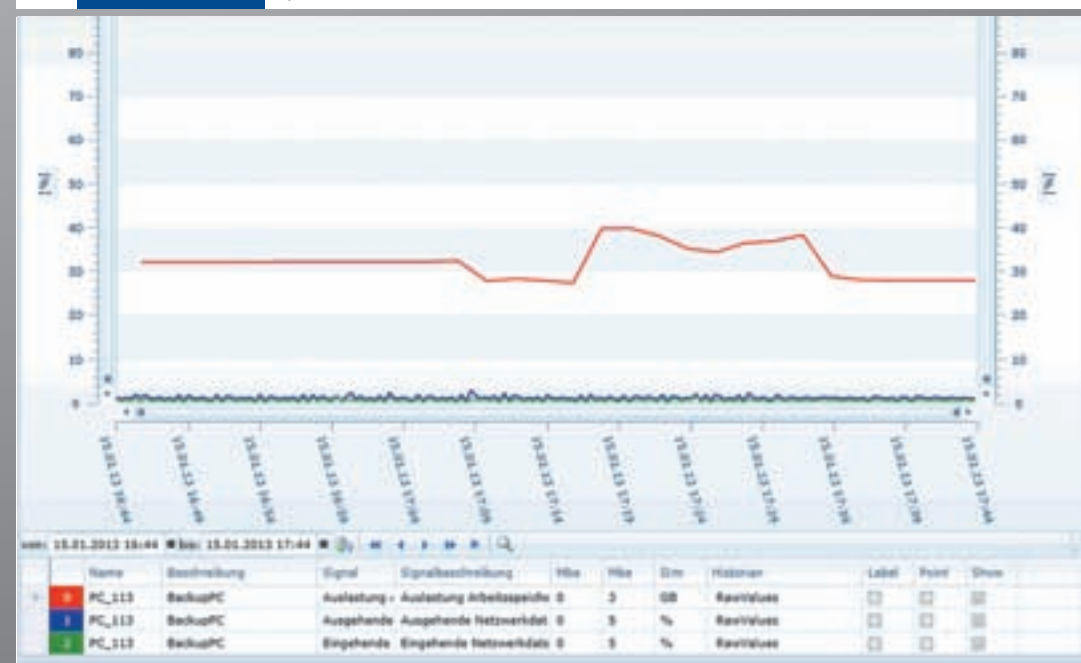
80
70
60
50
40
30
20
10
0

[%]

80
70
60
50
40
30
20
10
0

[%]

15.01.13 16:44
15.01.13 16:49
15.01.13 16:54
15.01.13 16:59
15.01.13 17:04
15.01.13 17:09
15.01.13 17:14
15.01.13 17:19
15.01.13 17:24
15.01.13 17:29
15.01.13 17:34
15.01.13 17:39
15.01.13 17:44

von: 15.01.2013 16:44 bis: 15.01.2013 17:44

| | Name | Beschreibung | Signal | Signalbeschreibung | Min | Max | Einh | Historian | Label | Point | Show |
|---|---|---|---|---|---|---|---|---|---|---|---|
| 0 | PC_113 | BackupPC | Auslastung | Auslastung Arbeitsspeiche | 0 | 3 | GB | RawValues | | | |
| 1 | PC_113 | BackupPC | Ausgehende | Ausgehende Netzwerkdat | 0 | 5 | % | RawValues | | | |
| 2 | PC_113 | BackupPC | Eingehende | Eingehende Netzwerkdat | 0 | 5 | % | RawValues | | | |